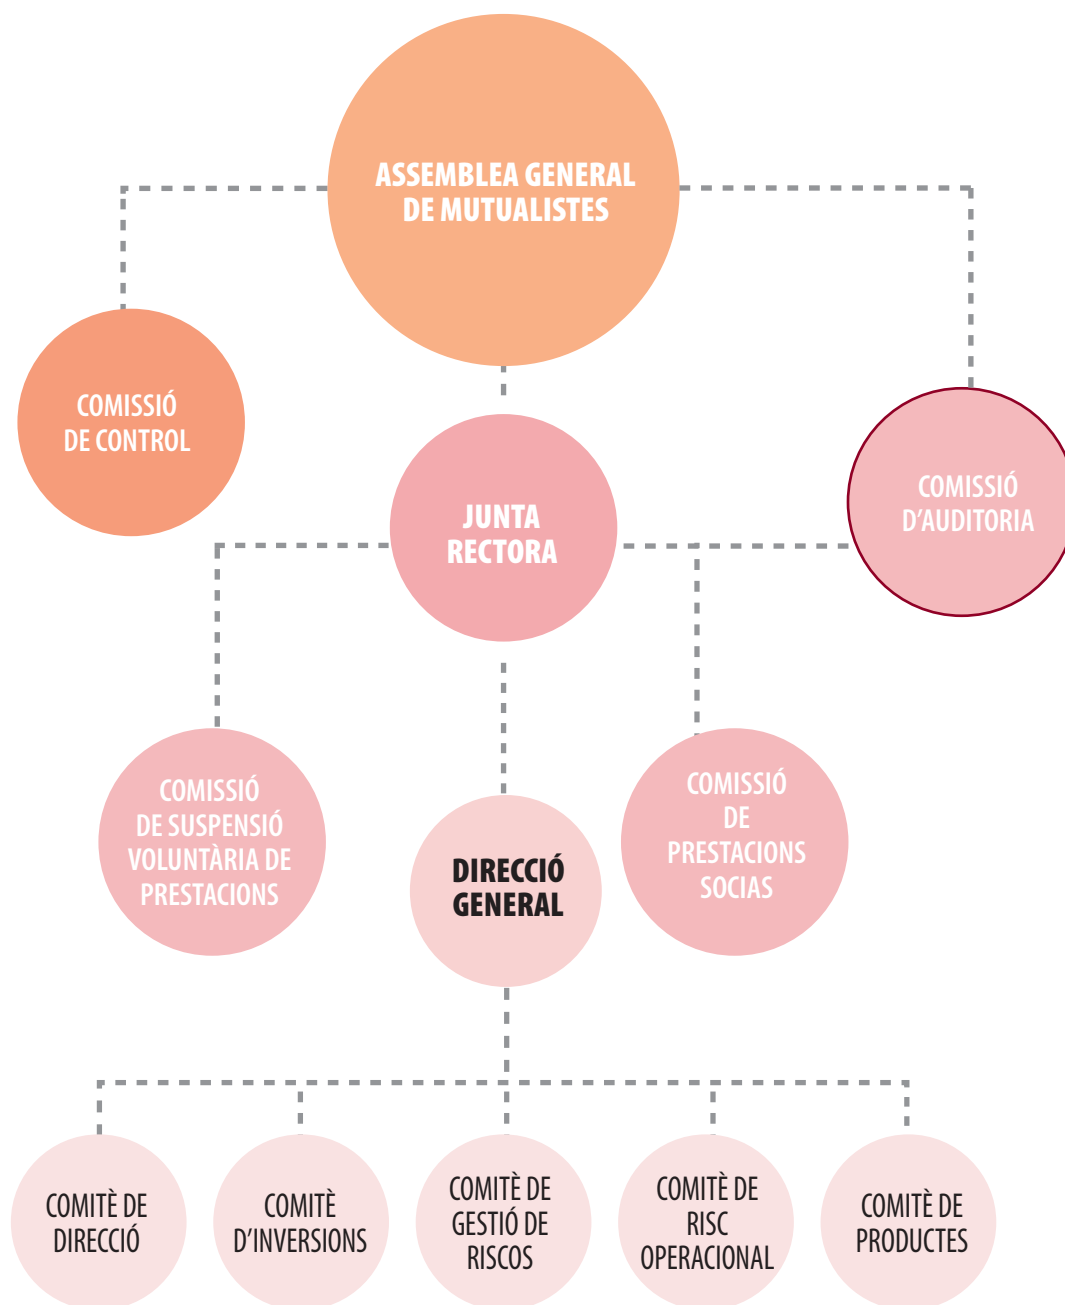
ASSEMBLEA GENERAL DE MUTUALISTES

COMISSIÓ DE CONTROL

JUNTA RECTORA

COMISSIÓ D'AUDITORIA

COMISSIÓ DE SUSPENSIÓ VOLUNTÀRIA DE PRESTACIONS

DIRECCIÓ GENERAL

COMISSIÓ DE PRESTACIONS SOCIAS

COMITÈ DE DIRECCIÓ

COMITÈ D'INVERSIONS

COMITÈ DE GESTIÓ DE RISCOS

COMITÈ DE RISC OPERACIONAL

COMITÈ DE PRODUCTES